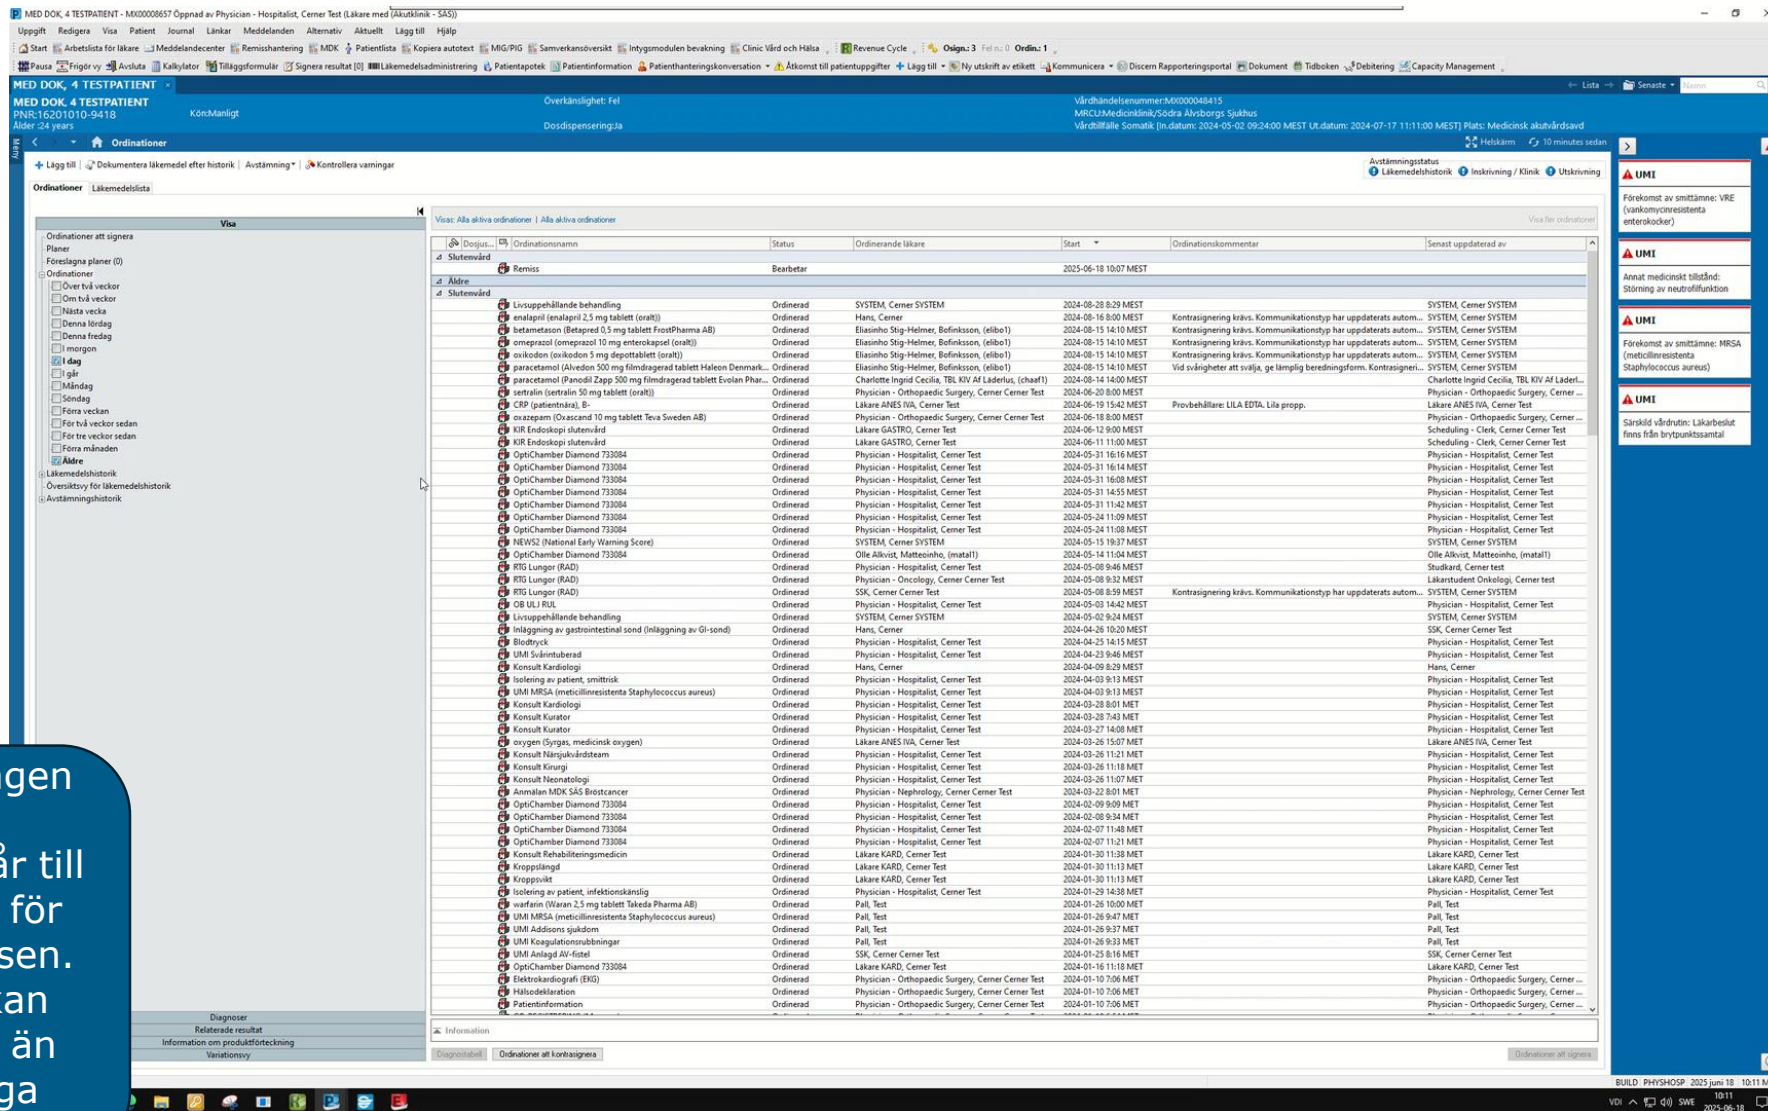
MED DOK, 4 TESTPATIENT - MX00008657 Öppnad av Physician - Hospitalist, Cerner Test (Läkare med (Akutklinik - SÄS))

Uppgift Redigera Visa Patient Journal Länkar Meddelanden Alternativ Aktuellt Lägg till Hjälp

Start Arbetslista för läkare Meddelandecenter Remisshantering MDK Patientlista Kopiera autotext MIG/PIG Samverkansöversikt Intygsmodulen bevakning Clinic Vård och Hälsa Revenue Cycle Osign.: 3 Fel n.: 0 Ordin.: 1

Pausa Frigör vy Avsluta Kalkylator Tilläggsformulär Signera resultat [0] Läkemedelsadministrering Patientapotek Patientinformation Patienthanteringskonversation Åtkomst till patientuppgifter Lägg till Ny utskrift av etikett Kommunicera Discern Rapporteringsportal Dokument Tidboken Debitering Capacity Management

MED DOK, 4 TESTPATIENT

Lista Senaste Namn

MED DOK, 4 TESTPATIENT
PNR:16201010-9418 Kön:Manligt
Ålder :24 years
Överkänslighet: Fel
Dosdispensering:Ja
Vårdhändelsenummer:MX000048415
MRCU:Medicinklinik/Södra Älvsborgs Sjukhus
Vårdtillfälle Somatik [In.datum: 2024-05-02 09:24:00 MEST Ut.datum: 2024-07-17 11:11:00 MEST] Plats: Medicinsk akutvårdsavd

Meny

Ordinationer

Helskärm 10 minutes sedan

Lägg till Dokumentera läkemedel efter historik Avstämning Kontrollera varningar

Avstämningsstatus
Läkemedelshistorik Inskrivning / Klinik Utskrivning

Ordinationer Läkemedelslista

Visa
Ordinationer att signera
Planer
Föreslagna planer (0)
Ordinationer
Över två veckor
Om två veckor
Nästa vecka
Denna lördag
Denna fredag
I morgon
I dag
I går
Måndag
Söndag
Förra veckan
För två veckor sedan
För tre veckor sedan
Förra månaden
Äldre
Läkemedelshistorik
Översiktsvy för läkemedelshistorik
Avstämningshistorik

Visas: Alla aktiva ordinationer | Alla aktiva ordinationer

Visa fler ordinationer

| Dosju... | Ordinationsnamn | Status | Ordinerande läkare | Start | Ordinationskommentar | Senast uppdaterad av |
|---|---|---|---|---|---|---|
| Slutenvård | | | | | | |
| | Remiss | Bearbetar | | 2025-06-18 10:07 MEST | | |
| Äldre | | | | | | |
| Slutenvård | | | | | | |
| | Livsuppehållande behandling | Ordinerad | SYSTEM, Cerner SYSTEM | 2024-08-28 8:29 MEST | | SYSTEM, Cerner SYSTEM |
| | enalapril (enalapril 2,5 mg tablett (oralt)) | Ordinerad | Hans, Cerner | 2024-08-16 8:00 MEST | Kontrasignering krävs. Kommunikationstyp har uppdaterats autom... | SYSTEM, Cerner SYSTEM |
| | betametason (Betapred 0,5 mg tablett FrostPharma AB) | Ordinerad | Eliasinho Stig-Helmer, Bofinksson, (elibo1) | 2024-08-15 14:10 MEST | Kontrasignering krävs. Kommunikationstyp har uppdaterats autom... | SYSTEM, Cerner SYSTEM |
| | omeprazol (omeprazol 10 mg enterokapsel (oralt)) | Ordinerad | Eliasinho Stig-Helmer, Bofinksson, (elibo1) | 2024-08-15 14:10 MEST | Kontrasignering krävs. Kommunikationstyp har uppdaterats autom... | SYSTEM, Cerner SYSTEM |
| | oxikodon (oxikodon 5 mg depottablett (oralt)) | Ordinerad | Eliasinho Stig-Helmer, Bofinksson, (elibo1) | 2024-08-15 14:10 MEST | Kontrasignering krävs. Kommunikationstyp har uppdaterats autom... | SYSTEM, Cerner SYSTEM |
| | paracetamol (Alvedon 500 mg filmdragerad tablett Haleon Denmark... | Ordinerad | Eliasinho Stig-Helmer, Bofinksson, (elibo1) | 2024-08-15 14:10 MEST | Vid svårigheter att svälja, ge lämplig beredningsform. Kontrasigneri... | SYSTEM, Cerner SYSTEM |
| | paracetamol (Panodil Zapp 500 mg filmdragerad tablett Evolan Phar... | Ordinerad | Charlotte Ingrid Cecilia, TBL KIV Af Läderlus, (chaaf1) | 2024-08-14 14:00 MEST | | Charlotte Ingrid Cecilia, TBL KIV Af Läderl... |
| | sertralin (sertralin 50 mg tablett (oralt)) | Ordinerad | Physician - Orthopaedic Surgery, Cerner Cerner Test | 2024-06-20 8:00 MEST | | Physician - Orthopaedic Surgery, Cerner ... |
| | CRP (patientnära), B- | Ordinerad | Läkare ANES IVA, Cerner Test | 2024-06-19 15:42 MEST | Provbehållare: LILA EDTA. Lila propp. | Läkare ANES IVA, Cerner Test |
| | oxazepam (Oxascand 10 mg tablett Teva Sweden AB) | Ordinerad | Physician - Orthopaedic Surgery, Cerner Cerner Test | 2024-06-18 8:00 MEST | | Physician - Orthopaedic Surgery, Cerner ... |
| | KIR Endoskopi slutenvård | Ordinerad | Läkare GASTRO, Cerner Test | 2024-06-12 9:00 MEST | | Scheduling - Clerk, Cerner Cerner Test |
| | KIR Endoskopi slutenvård | Ordinerad | Läkare GASTRO, Cerner Test | 2024-06-11 11:00 MEST | | Scheduling - Clerk, Cerner Cerner Test |
| | OptiChamber Diamond 733084 | Ordinerad | Physician - Hospitalist, Cerner Test | 2024-05-31 16:16 MEST | | Physician - Hospitalist, Cerner Test |
| | OptiChamber Diamond 733084 | Ordinerad | Physician - Hospitalist, Cerner Test | 2024-05-31 16:14 MEST | | Physician - Hospitalist, Cerner Test |
| | OptiChamber Diamond 733084 | Ordinerad | Physician - Hospitalist, Cerner Test | 2024-05-31 16:08 MEST | | Physician - Hospitalist, Cerner Test |
| | OptiChamber Diamond 733084 | Ordinerad | Physician - Hospitalist, Cerner Test | 2024-05-31 14:55 MEST | | Physician - Hospitalist, Cerner Test |
| | OptiChamber Diamond 733084 | Ordinerad | Physician - Hospitalist, Cerner Test | 2024-05-31 11:42 MEST | | Physician - Hospitalist, Cerner Test |
| | OptiChamber Diamond 733084 | Ordinerad | Physician - Hospitalist, Cerner Test | 2024-05-24 11:09 MEST | | Physician - Hospitalist, Cerner Test |
| | OptiChamber Diamond 733084 | Ordinerad | Physician - Hospitalist, Cerner Test | 2024-05-24 11:08 MEST | | Physician - Hospitalist, Cerner Test |
| | NEWS2 (National Early Warning Score) | Ordinerad | SYSTEM, Cerner SYSTEM | 2024-05-15 19:37 MEST | | SYSTEM, Cerner SYSTEM |
| | OptiChamber Diamond 733084 | Ordinerad | Olle Alkvist, Matteoinho, (matal1) | 2024-05-14 11:04 MEST | | Olle Alkvist, Matteoinho, (matal1) |
| | RTG Lungor (RAD) | Ordinerad | Physician - Hospitalist, Cerner Test | 2024-05-08 9:46 MEST | | Studkard, Cerner test |
| | RTG Lungor (RAD) | Ordinerad | Physician - Oncology, Cerner Cerner Test | 2024-05-08 9:32 MEST | | Läkarstudent Onkologi, Cerner test |
| | RTG Lungor (RAD) | Ordinerad | SSK, Cerner Cerner Test | 2024-05-08 8:59 MEST | Kontrasignering krävs. Kommunikationstyp har uppdaterats autom... | SYSTEM, Cerner SYSTEM |
| | OB ULJ RUL | Ordinerad | Physician - Hospitalist, Cerner Test | 2024-05-03 14:42 MEST | | Physician - Hospitalist, Cerner Test |
| | Livsuppehållande behandling | Ordinerad | SYSTEM, Cerner SYSTEM | 2024-05-02 9:24 MEST | | SYSTEM, Cerner SYSTEM |
| | Inläggning av gastrointestinal sond (Inläggning av GI-sond) | Ordinerad | Hans, Cerner | 2024-04-26 10:20 MEST | | SSK, Cerner Cerner Test |
| | Blodtryck | Ordinerad | Physician - Hospitalist, Cerner Test | 2024-04-25 14:15 MEST | | Physician - Hospitalist, Cerner Test |
| | UMI Svårintuberad | Ordinerad | Physician - Hospitalist, Cerner Test | 2024-04-23 9:46 MEST | | Physician - Hospitalist, Cerner Test |
| | Konsult Kardiologi | Ordinerad | Hans, Cerner | 2024-04-09 8:29 MEST | | Hans, Cerner |
| | Isolering av patient, smittrisk | Ordinerad | Physician - Hospitalist, Cerner Test | 2024-04-03 9:13 MEST | | Physician - Hospitalist, Cerner Test |
| | UMI MRSA (meticillinresistenta Staphylococcus aureus) | Ordinerad | Physician - Hospitalist, Cerner Test | 2024-04-03 9:13 MEST | | Physician - Hospitalist, Cerner Test |
| | Konsult Kardiologi | Ordinerad | Physician - Hospitalist, Cerner Test | 2024-03-28 8:01 MET | | Physician - Hospitalist, Cerner Test |
| | Konsult Kurator | Ordinerad | Physician - Hospitalist, Cerner Test | 2024-03-28 7:43 MET | | Physician - Hospitalist, Cerner Test |
| | Konsult Kurator | Ordinerad | Physician - Hospitalist, Cerner Test | 2024-03-27 14:08 MET | | Physician - Hospitalist, Cerner Test |
| | oxygen (Syrgas, medicinsk oxygen) | Ordinerad | Läkare ANES IVA, Cerner Test | 2024-03-26 15:07 MET | | Läkare ANES IVA, Cerner Test |
| | Konsult Närsjukvårdsteam | Ordinerad | Physician - Hospitalist, Cerner Test | 2024-03-26 11:21 MET | | Physician - Hospitalist, Cerner Test |
| | Konsult Kirurgi | Ordinerad | Physician - Hospitalist, Cerner Test | 2024-03-26 11:18 MET | | Physician - Hospitalist, Cerner Test |
| | Konsult Neonatologi | Ordinerad | Physician - Hospitalist, Cerner Test | 2024-03-26 11:07 MET | | Physician - Hospitalist, Cerner Test |
| | Anmälan MDK SÄS Bröstcancer | Ordinerad | Physician - Nephrology, Cerner Cerner Test | 2024-03-22 8:01 MET | | Physician - Nephrology, Cerner Cerner Test |
| | OptiChamber Diamond 733084 | Ordinerad | Physician - Hospitalist, Cerner Test | 2024-02-09 9:09 MET | | Physician - Hospitalist, Cerner Test |
| | OptiChamber Diamond 733084 | Ordinerad | Physician - Hospitalist, Cerner Test | 2024-02-08 9:34 MET | | Physician - Hospitalist, Cerner Test |
| | OptiChamber Diamond 733084 | Ordinerad | Physician - Hospitalist, Cerner Test | 2024-02-07 11:48 MET | | Physician - Hospitalist, Cerner Test |
| | OptiChamber Diamond 733084 | Ordinerad | Physician - Hospitalist, Cerner Test | 2024-02-07 11:21 MET | | Physician - Hospitalist, Cerner Test |
| | Konsult Rehabiliteringsmedicin | Ordinerad | Läkare KARD, Cerner Test | 2024-01-30 11:38 MET | | Läkare KARD, Cerner Test |
| | Kroppslängd | Ordinerad | Läkare KARD, Cerner Test | 2024-01-30 11:13 MET | | Läkare KARD, Cerner Test |
| | Kroppsvikt | Ordinerad | Läkare KARD, Cerner Test | 2024-01-30 11:13 MET | | Läkare KARD, Cerner Test |
| | Isolering av patient, infektionskänslig | Ordinerad | Physician - Hospitalist, Cerner Test | 2024-01-29 14:38 MET | | Physician - Hospitalist, Cerner Test |
| | warfarin (Waran 2,5 mg tablett Takeda Pharma AB) | Ordinerad | Pall, Test | 2024-01-26 10:00 MET | | Pall, Test |
| | UMI MRSA (meticillinresistenta Staphylococcus aureus) | Ordinerad | Pall, Test | 2024-01-26 9:47 MET | | Pall, Test |
| | UMI Addisons sjukdom | Ordinerad | Pall, Test | 2024-01-26 9:37 MET | | Pall, Test |
| | UMI Koagulationsrubbningar | Ordinerad | Pall, Test | 2024-01-26 9:33 MET | | Pall, Test |
| | UMI Anlagd AV-fistel | Ordinerad | SSK, Cerner Cerner Test | 2024-01-25 8:16 MET | | SSK, Cerner Cerner Test |
| | OptiChamber Diamond 733084 | Ordinerad | Läkare KARD, Cerner Test | 2024-01-16 11:18 MET | | Läkare KARD, Cerner Test |
| | Elektrokardiografi (EKG) | Ordinerad | Physician - Orthopaedic Surgery, Cerner Cerner Test | 2024-01-10 7:06 MET | | Physician - Orthopaedic Surgery, Cerner ... |
| | Hälsodeklaration | Ordinerad | Physician - Orthopaedic Surgery, Cerner Cerner Test | 2024-01-10 7:06 MET | | Physician - Orthopaedic Surgery, Cerner ... |
| | Patientinformation | Ordinerad | Physician - Orthopaedic Surgery, Cerner Cerner Test | 2024-01-10 7:06 MET | | Physician - Orthopaedic Surgery, Cerner ... |

Information

Diagnoser
Relaterade resultat
Information om produktförteckning
Variationsvy

Diagnostabell Ordinationer att kontrasignera Ordinationer att signera

UMI
Förekomst av smittämne: VRE (vankomycinresistenta enterokocker)

UMI
Annat medicinskt tillstånd: Störning av neutrofilfunktion

UMI
Förekomst av smittämne: MRSA (meticillinresistenta Staphylococcus aureus)

UMI
Särskild vårdrutin: Läkarbesluт finns från brytpunktssamtal

ngen
år till
för
sen.
kan
än
ga

BUILD PHYSHOSP 2025 juni 18 10:11
VDI SWE 10:11 2025-06-18